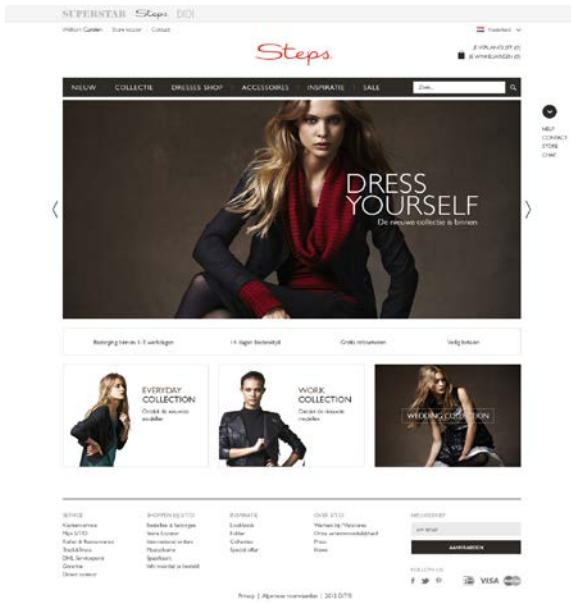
SUPERSTAR Steps DDI

Welkom Gasten | Store locator | Contact

Nederland

Steps

JE VERLANGLIJST (0)
JE WINKELWAGEN (0)

NIEUW | COLLECTIE | DRESSES SHOP | ACCESSOIRES | INSPIRATIE | SALE

Zoek...

HELP
CONTACT
STORE
CHAT

DRESS YOURSELF
De nieuwe collectie is binnen

Bezorging binnen 1-3 werkdagen | 14 dagen bedenktijd | Gratis retourneren | Veilig betalen

EVERYDAY COLLECTION
Ontdek de nieuwste modellen

WORK COLLECTION
Ontdek de nieuwste modellen

WEDDING COLLECTION

SERVICE
Klantenservice
Mijn STEPS
Factuur & Retourneren
Track&Trace
DHL Servicepunt
Garantie
Direct contact

SHOPPEN BIJ STEPS
Bestellen & betalingen
Store Locator
International orders
Maattabellen
Spaarkaart
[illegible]

INSPIRATIE
Lookbook
Kalibar
Collecties
Special offer

OVER STEPS
Werken bij Vacatures
Onze verantwoordelijkheid
Press
Nieuws

NIEUWSBRIEF
uw email
AANMELDEN

FOLLOW US

VISA

Privacy | Algemene voorwaarden | 2013 ©STEPS